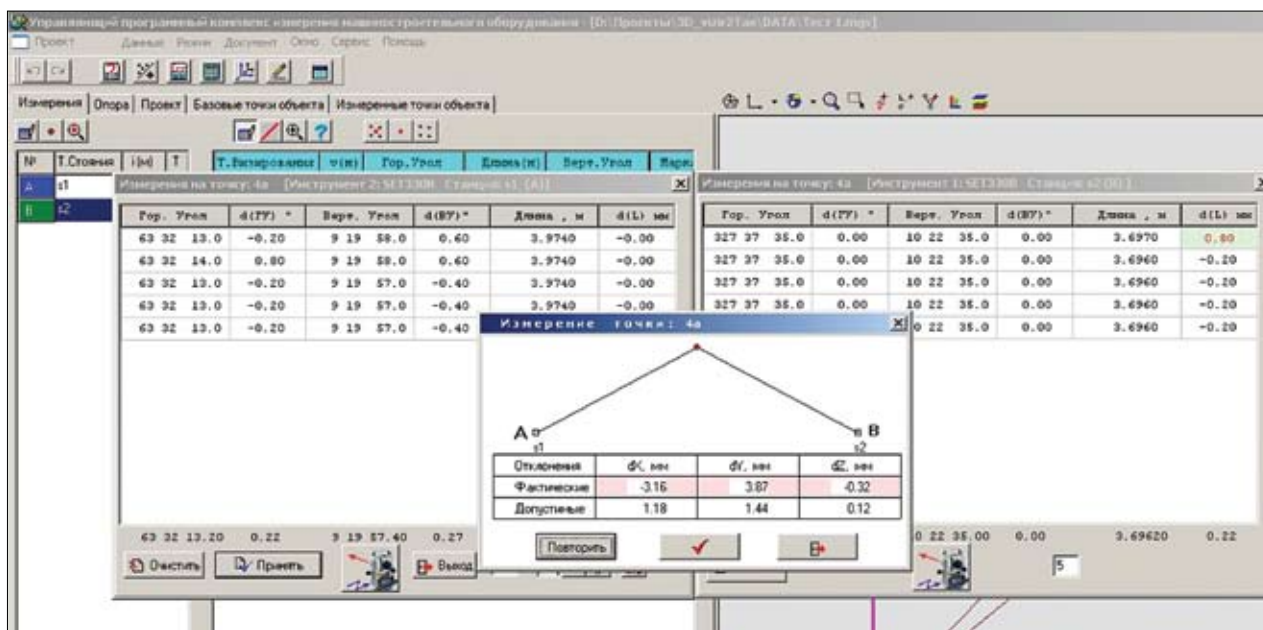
Управляющий программный комплекс измерения машиностроительного оборудования - [D:\Проекты\3D_vizir2\ar\DATA\Тест Lings]

Проект Данные Режим Документ Окно Сервис Помощь

Измерения | Опора | Проект | Базовые точки объекта | Измеренные точки объекта

| № | Т.Стояния | i(м) | Т | Т.Визирования | v(м) | Гор.Угол | Длина(м) | Верт.Угол | Мар |
|---|---|---|---|---|---|---|---|---|---|
| A | s1 | | | | | | | | |
| B | s2 | | | | | | | | |

Измерения на точку: 4а [Инструмент 2: SET330R Станция: s1 (A)]

| Гор. Угол | d(ГУ) " | Верт. Угол | d(ВУ)" | Длина , м | d(L) мм |
|---|---|---|---|---|---|
| 63 32 13.0 | -0.20 | 9 19 58.0 | 0.60 | 3.9740 | -0.00 |
| 63 32 14.0 | 0.80 | 9 19 58.0 | 0.60 | 3.9740 | -0.00 |
| 63 32 13.0 | -0.20 | 9 19 57.0 | -0.40 | 3.9740 | -0.00 |
| 63 32 13.0 | -0.20 | 9 19 57.0 | -0.40 | 3.9740 | -0.00 |
| 63 32 13.0 | -0.20 | 9 19 57.0 | -0.40 | | |

63 32 13.20 0.22 9 19 57.40 0.27

Очистить Принять Выход

Измерения на точку: 4а [Инструмент 1: SET330R Станция: s2 (B)]

| Гор. Угол | d(ГУ) " | Верт. Угол | d(ВУ)" | Длина , м | d(L) мм |
|---|---|---|---|---|---|
| 327 37 35.0 | 0.00 | 10 22 35.0 | 0.00 | 3.6970 | 0.80 |
| 327 37 35.0 | 0.00 | 10 22 35.0 | 0.00 | 3.6960 | -0.20 |
| 327 37 35.0 | 0.00 | 10 22 35.0 | 0.00 | 3.6960 | -0.20 |
| 327 37 35.0 | 0.00 | 10 22 35.0 | 0.00 | 3.6960 | -0.20 |
| | | 0 22 35.0 | 0.00 | 3.6960 | -0.20 |

0 22 35.00 0.00 3.69620 0.22

5

Измерение точки: 4а

A s1 B s2

| Отклонения | dX, мм | dY, мм | dZ, мм |
|---|---|---|---|
| Фактические | -3.16 | 3.87 | -0.32 |
| Допустимые | 1.18 | 1.44 | 0.12 |

Повторить